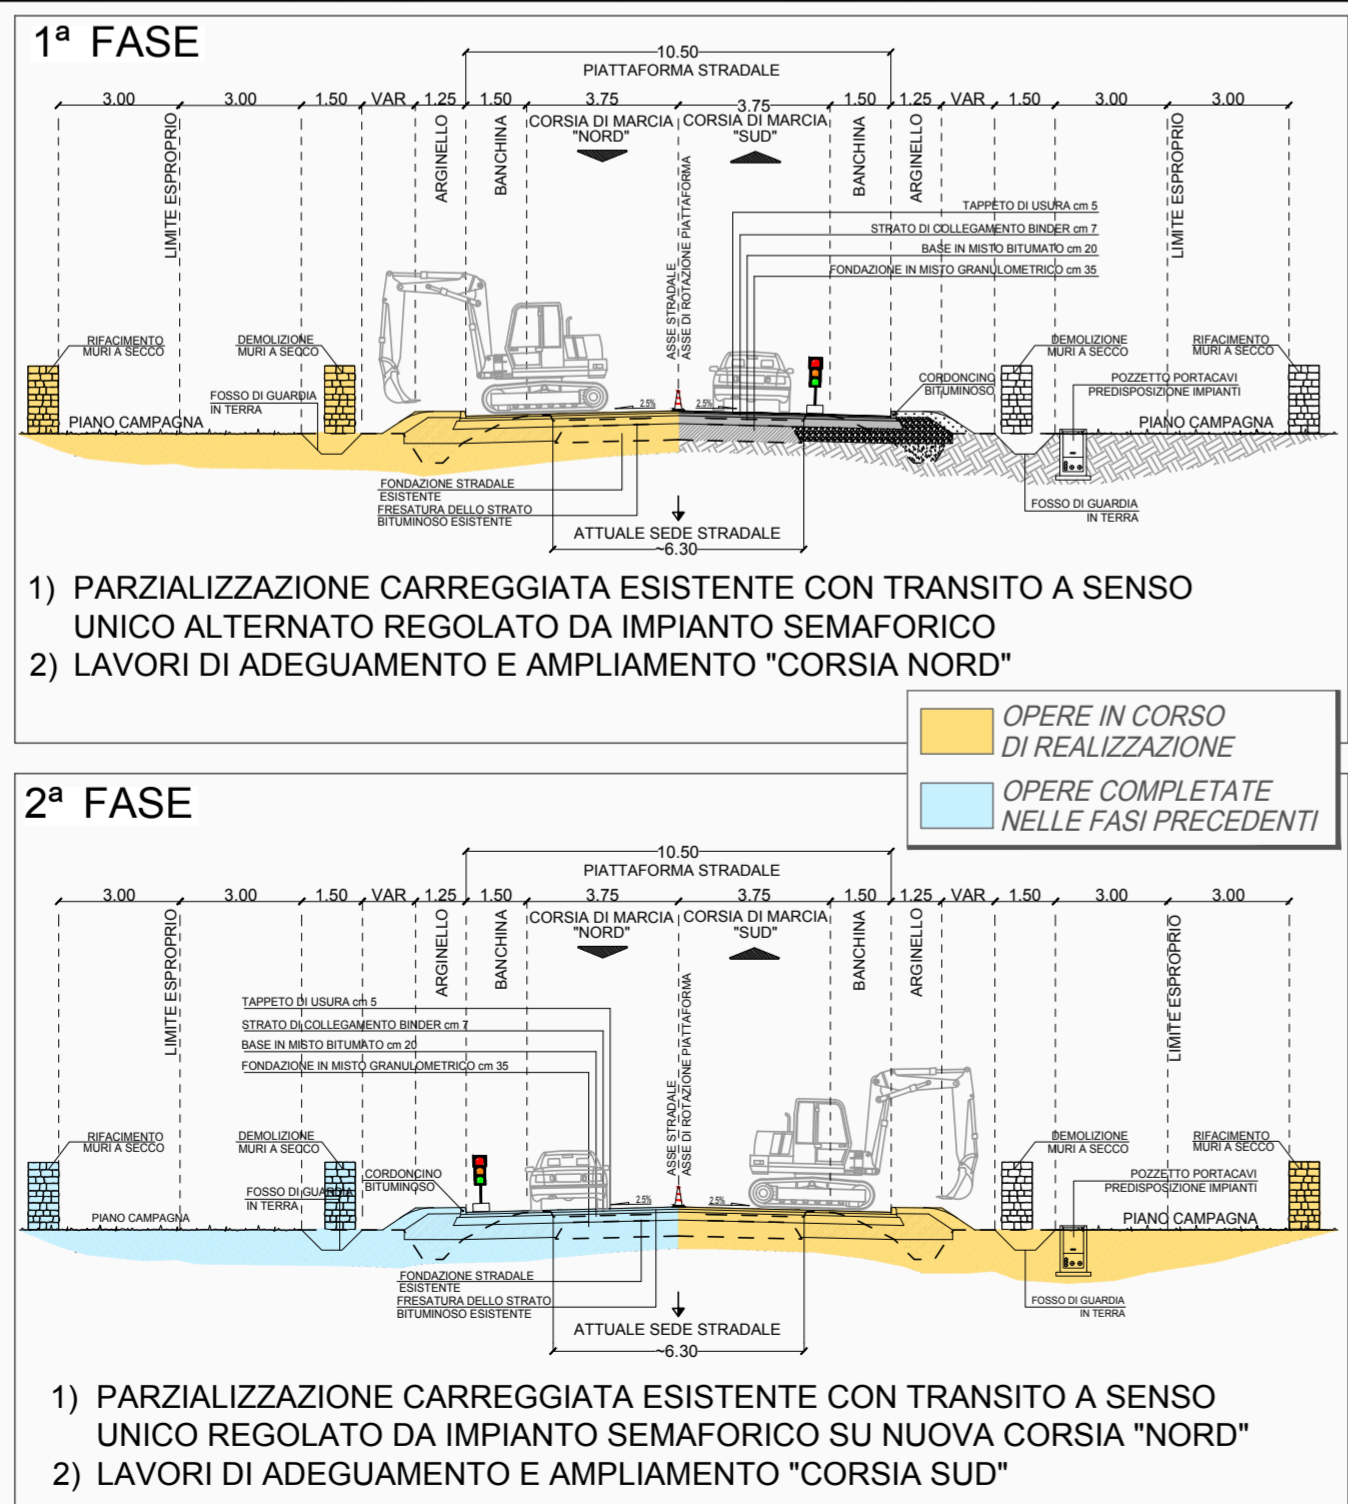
1ª FASE

10.50
PIATTAFORMA STRADALE

3.00 3.00 1.50 VAR 1.25 1.50 3.75 3.75 1.50 1.25 VAR 1.50 3.00 3.00

LIMITE ESPROPRIO
ARGINELLO
BANCHINA
CORSIA DI MARCIA "NORD"
CORSIA DI MARCIA "SUD"
BANCHINA
ARGINELLO
LIMITE ESPROPRIO

ASSE STRADALE
ASSE DI ROTAZIONE PIATTAFORMA

TAPPETO DI USURA cm 5
STRATO DI COLLEGAMENTO BINDER cm 7
BASE IN MISTO BITUMATO cm 20
FONDAZIONE IN MISTO GRANULOMETRICO cm 35

RIFACIMENTO MURI A SECCO
DEMOLIZIONE MURI A SECCO
FOSSO DI GUARDIA IN TERRA
PIANO CAMPAGNA
2.5%
2.5%
CORDONCINO BITUMINOSO
DEMOLIZIONE MURI A SECCO
RIFACIMENTO MURI A SECCO
POZZETTO PORTACAVI PREDISPOSIZIONE IMPIANTI
PIANO CAMPAGNA
FONDAZIONE STRADALE ESISTENTE
FRESATURA DELLO STRATO BITUMINOSO ESISTENTE
ATTUALE SEDE STRADALE
~6.30
FOSSO DI GUARDIA IN TERRA

1) PARZIALIZZAZIONE CARREGGIATA ESISTENTE CON TRANSITO A SENSO UNICO ALTERNATO REGOLATO DA IMPIANTO SEMAFORICO
2) LAVORI DI ADEGUAMENTO E AMPLIAMENTO "CORSIA NORD"

OPERE IN CORSO DI REALIZZAZIONE
OPERE COMPLETATE NELLE FASI PRECEDENTI

2ª FASE

10.50
PIATTAFORMA STRADALE

3.00 3.00 1.50 VAR 1.25 1.50 3.75 3.75 1.50 1.25 VAR 1.50 3.00 3.00

LIMITE ESPROPRIO
ARGINELLO
BANCHINA
CORSIA DI MARCIA "NORD"
CORSIA DI MARCIA "SUD"
BANCHINA
ARGINELLO
LIMITE ESPROPRIO

TAPPETO DI USURA cm 5
STRATO DI COLLEGAMENTO BINDER cm 7
BASE IN MISTO BITUMATO cm 20
FONDAZIONE IN MISTO GRANULOMETRICO cm 35

ASSE STRADALE
ASSE DI ROTAZIONE PIATTAFORMA

RIFACIMENTO MURI A SECCO
DEMOLIZIONE MURI A SECCO
CORDONCINO BITUMINOSO
FOSSO DI GUARDIA IN TERRA
PIANO CAMPAGNA
2.5%
2.5%
DEMOLIZIONE MURI A SECCO
RIFACIMENTO MURI A SECCO
POZZETTO PORTACAVI PREDISPOSIZIONE IMPIANTI
PIANO CAMPAGNA
FONDAZIONE STRADALE ESISTENTE
FRESATURA DELLO STRATO BITUMINOSO ESISTENTE
ATTUALE SEDE STRADALE
~6.30
FOSSO DI GUARDIA IN TERRA

1) PARZIALIZZAZIONE CARREGGIATA ESISTENTE CON TRANSITO A SENSO UNICO REGOLATO DA IMPIANTO SEMAFORICO SU NUOVA CORSIA "NORD"
2) LAVORI DI ADEGUAMENTO E AMPLIAMENTO "CORSIA SUD"